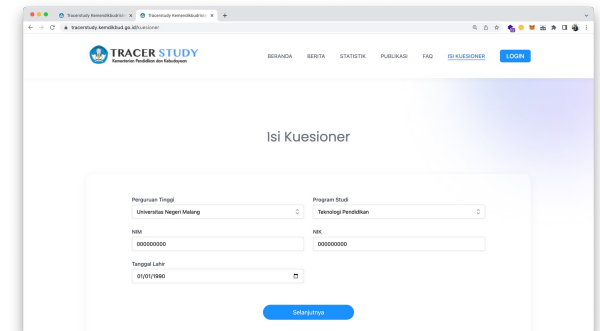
Tracerstudy Kemendikbudriste ×
Tracerstudy Kemendikbudriste ×
tracerstudy.kemdikbud.go.id/kuesioner

TRACER STUDY
Kementerian Pendidikan dan Kebudayaan

BERANDA BERITA STATISTIK PUBLIKASI FAQ ISI KUESIONER LOGIN

Isi Kuesioner

Perguruan Tinggi
Universitas Negeri Malang

Program Studi
Teknologi Pendidikan

NIM
000000000

NIK
000000000

Tanggal Lahir
01/01/1990

Selanjutnya